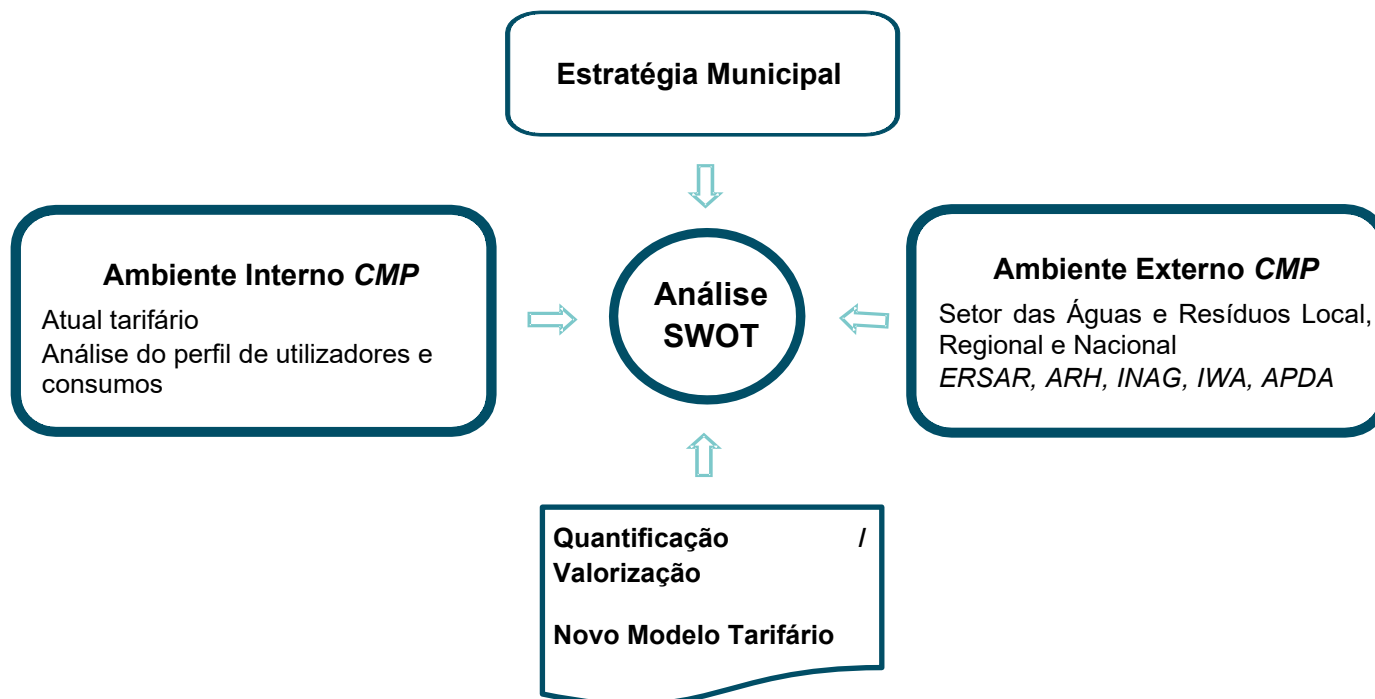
Estratégia Municipal

Ambiente Interno *CMP*

Atual tarifário

Análise do perfil de utilizadores e consumos

Análise SWOT

Ambiente Externo *CMP*

Setor das Águas e Resíduos Local, Regional e Nacional

*ERSAR, ARH, INAG, IWA, APDA*

Quantificação / Valorização

Novo Modelo Tarifário